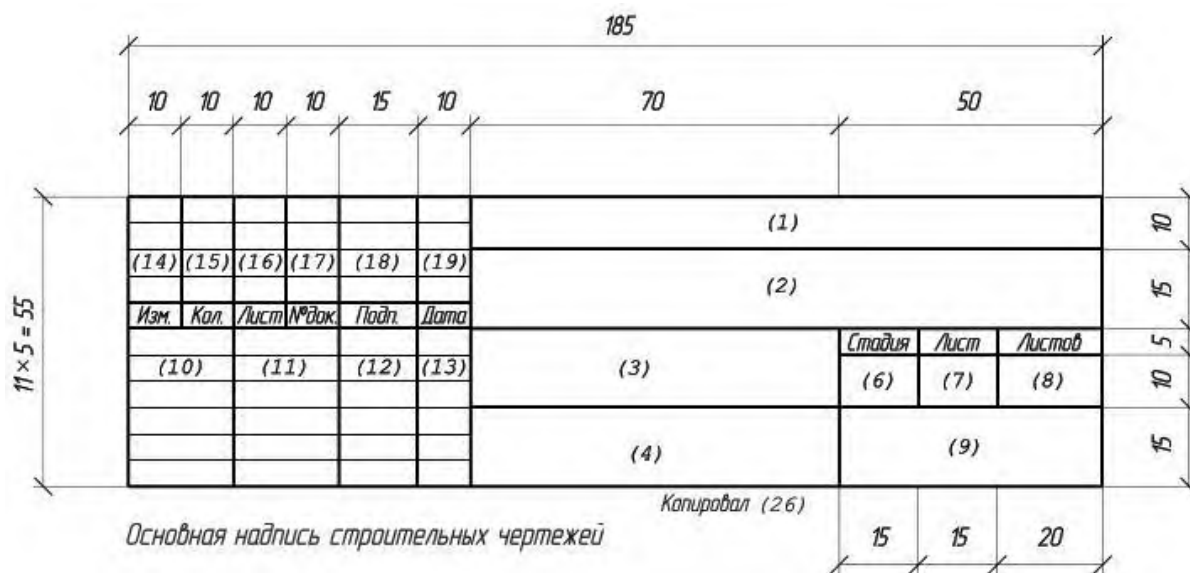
185

10 10 10 10 15 10 70 50

$11 \times 5 = 55$

| | | | | | | |
|---|---|---|---|---|---|---|
| | | | | | | (1) |
| (14) | (15) | (16) | (17) | (18) | (19) | (2) |
| Изм. | Кол. | Лист | №док. | Подп. | Дата | |

| | | | | | | |
|---|---|---|---|---|---|---|
| (10) | (11) | (12) | (13) | (3) | Стадия / (6) | Лист / (7) | Листов / (8) |
| | | | | (4) | (9) | | |

10
15
5
10
15

Копировал (26)

Основная надпись строительных чертежей

15 15 20